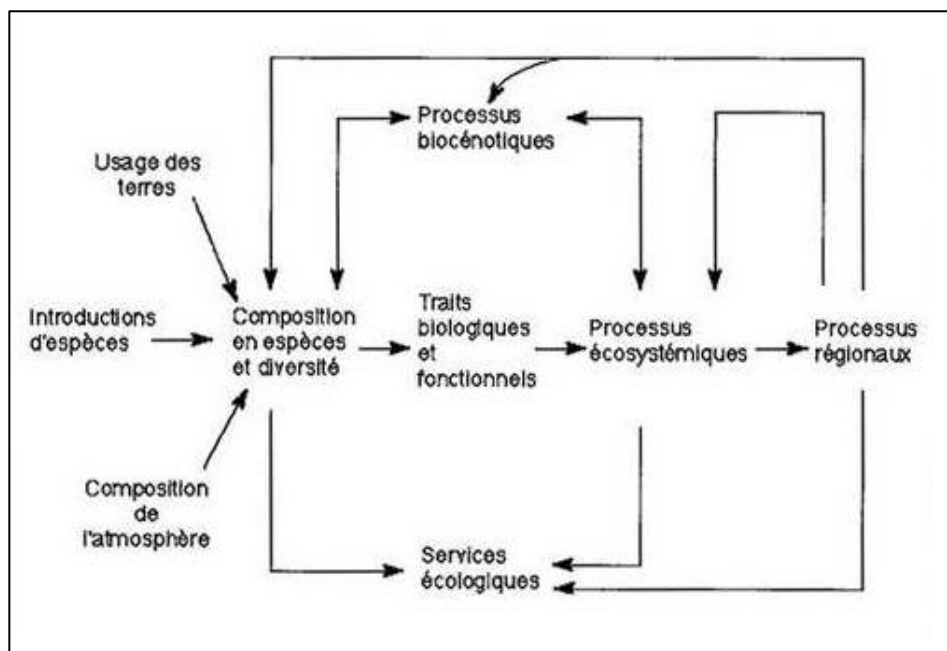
Processus biocénotiques

Usage des terres

Introductions d'espèces

Composition en espèces et diversité

Traits biologiques et fonctionnels

Processus écosystémiques

Processus régionaux

Composition de l'atmosphère

Services écologiques